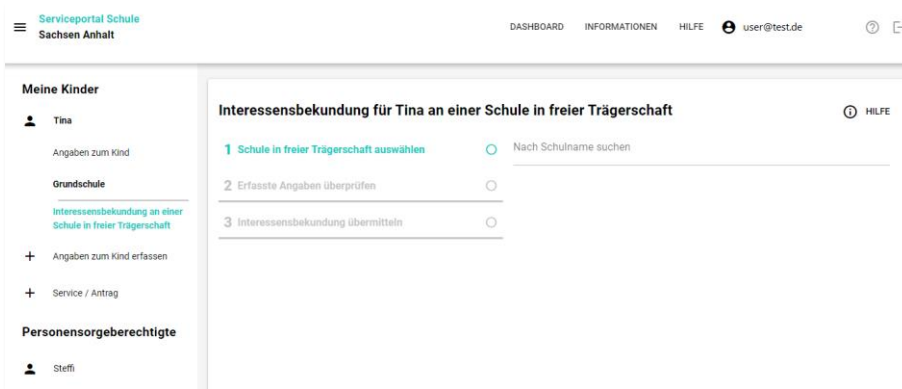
Serviceportal Schule
Sachsen Anhalt

DASHBOARD INFORMATIONEN HILFE user@test.de

Meine Kinder

Tina

Angaben zum Kind

Grundschule

Interessensbekundung an einer Schule in freier Trägerschaft

Angaben zum Kind erfassen

Service / Antrag

Personensorgeberechtigte

Steffi

Interessensbekundung für Tina an einer Schule in freier Trägerschaft

HILFE

1 Schule in freier Trägerschaft auswählen

2 Erfasste Angaben überprüfen

3 Interessensbekundung übermitteln

Nach Schulname suchen